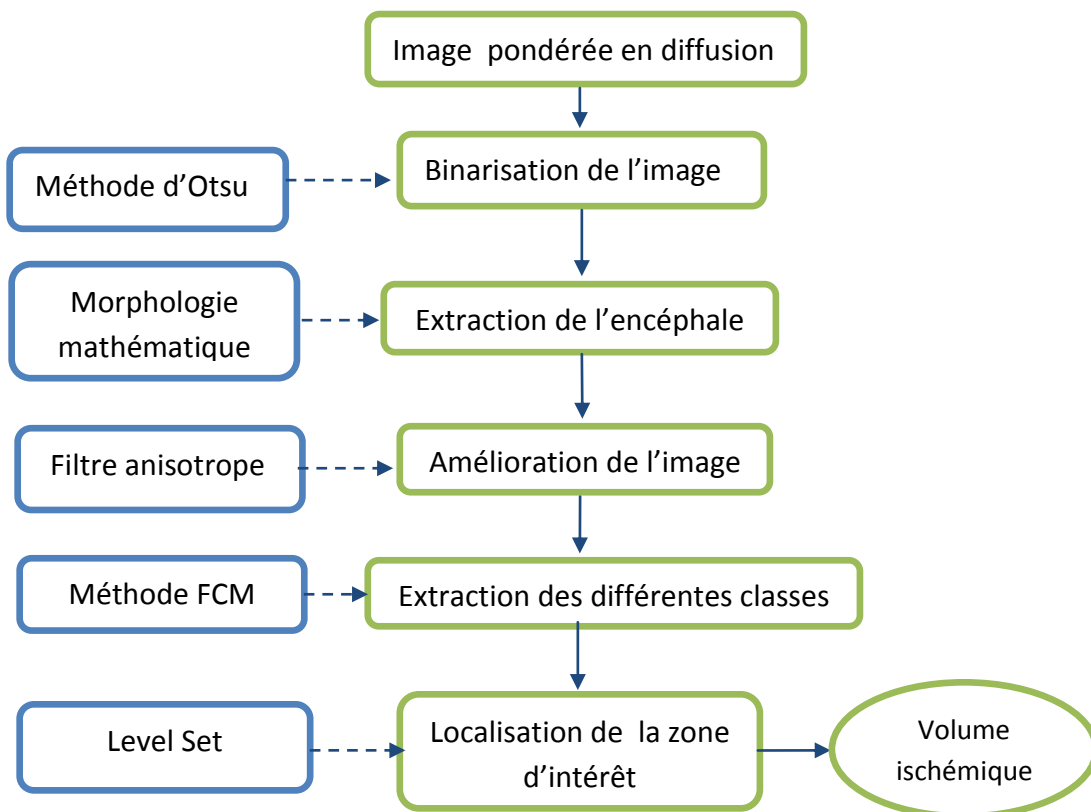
Image pondérée en diffusion

Méthode d’Otsu

Binarisation de l’image

Morphologie mathématique

Extraction de l’encéphale

Filtre anisotrope

Amélioration de l’image

Méthode FCM

Extraction des différentes classes

Level Set

Localisation de la zone d’intérêt

Volume ischémique